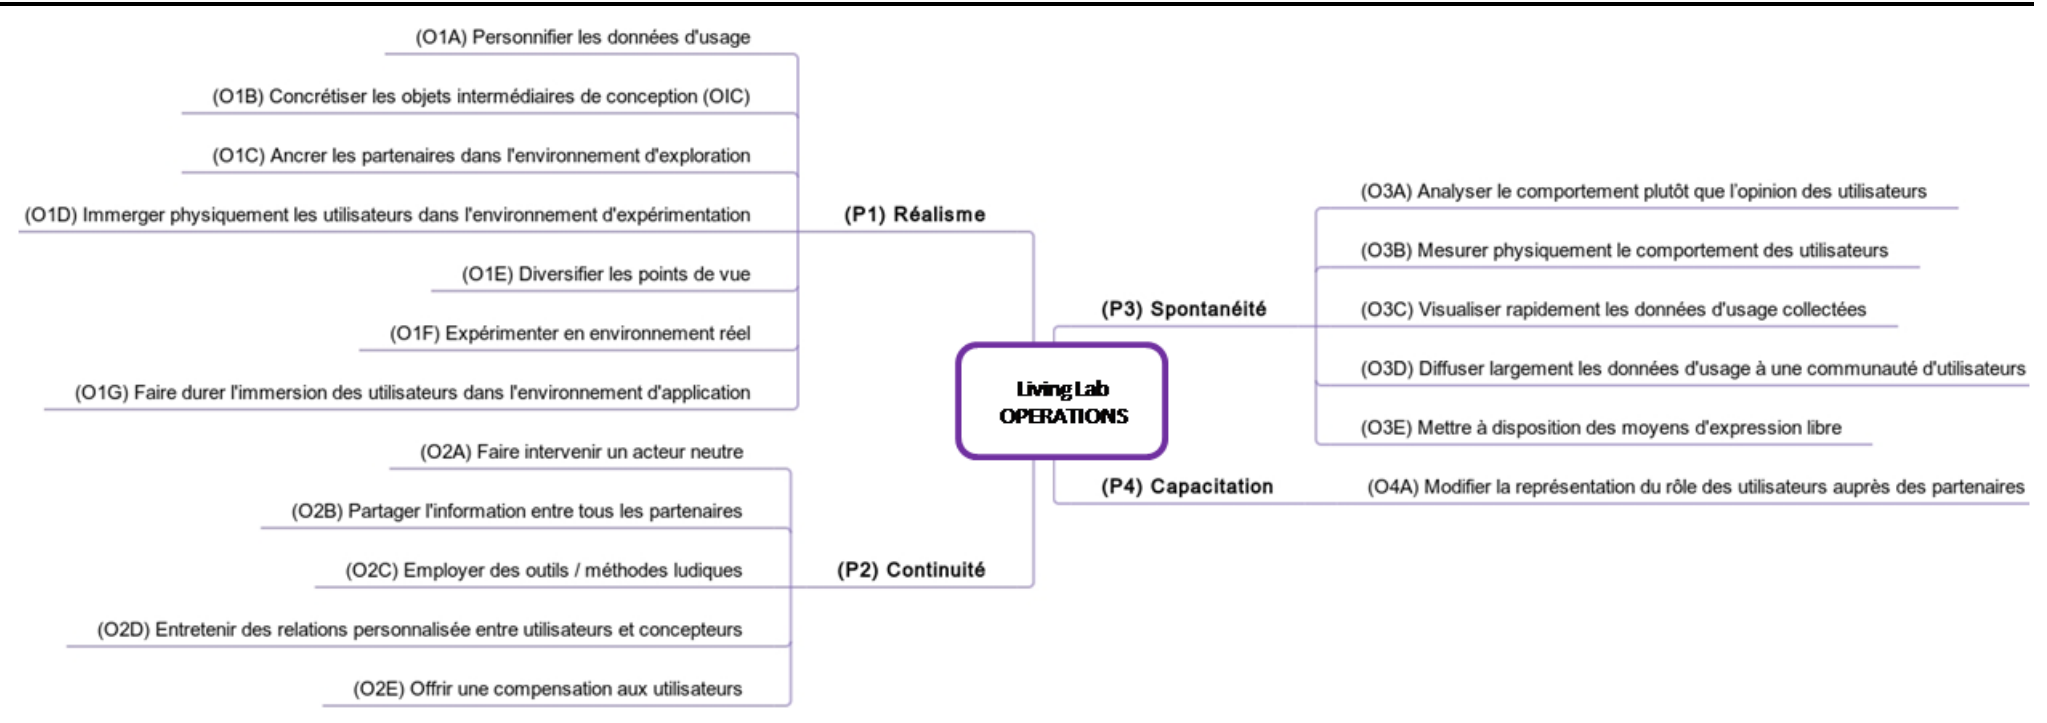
Living Lab
OPERATIONS

(P1) Réalisme

(O1A) Personnifier les données d'usage

(O1B) Concrétiser les objets intermédiaires de conception (OIC)

(O1C) Ancrer les partenaires dans l'environnement d'exploration

(O1D) Immerger physiquement les utilisateurs dans l'environnement d'expérimentation

(O1E) Diversifier les points de vue

(O1F) Expérimenter en environnement réel

(O1G) Faire durer l'immersion des utilisateurs dans l'environnement d'application

(P2) Continuité

(O2A) Faire intervenir un acteur neutre

(O2B) Partager l'information entre tous les partenaires

(O2C) Employer des outils / méthodes ludiques

(O2D) Entretenir des relations personnalisée entre utilisateurs et concepteurs

(O2E) Offrir une compensation aux utilisateurs

(P3) Spontanéité

(O3A) Analyser le comportement plutôt que l'opinion des utilisateurs

(O3B) Mesurer physiquement le comportement des utilisateurs

(O3C) Visualiser rapidement les données d'usage collectées

(O3D) Diffuser largement les données d'usage à une communauté d'utilisateurs

(O3E) Mettre à disposition des moyens d'expression libre

(P4) Capacitation

(O4A) Modifier la représentation du rôle des utilisateurs auprès des partenaires